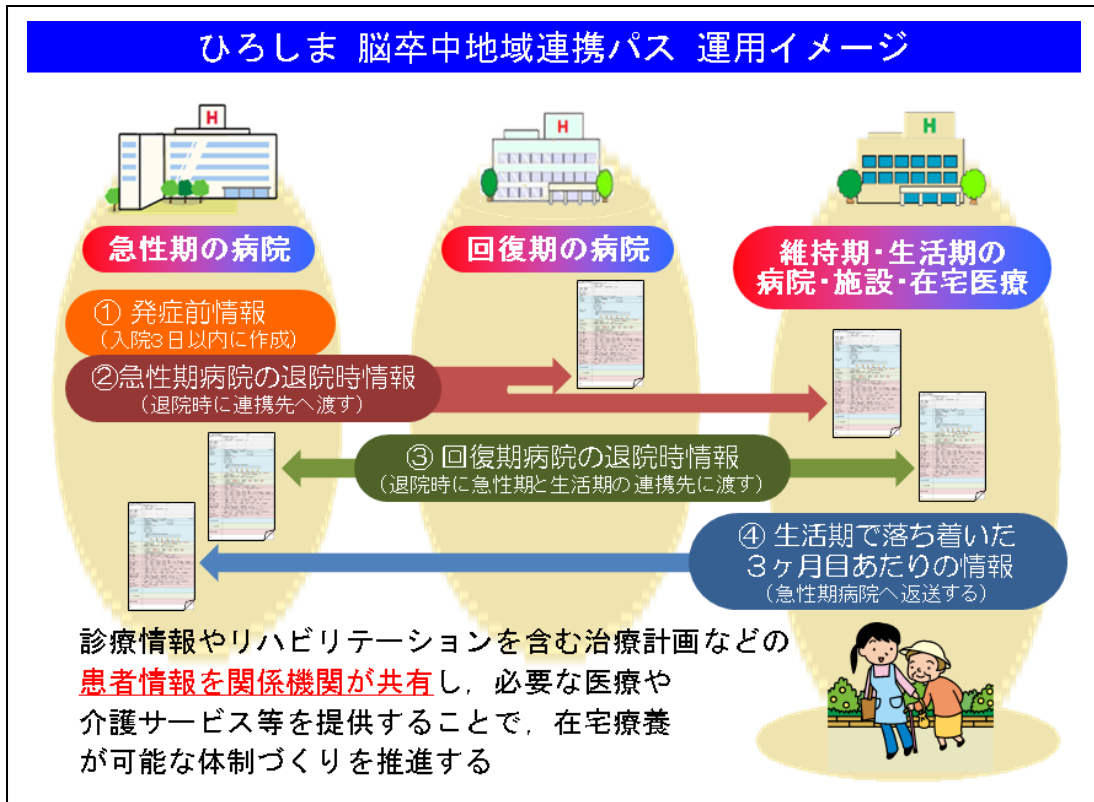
ひろしま 脳卒中地域連携パス 運用イメージ

H

H

H

急性期の病院

回復期の病院

維持期･生活期の
病院･施設･在宅医療

① 発症前情報
（入院3日以内に作成）

②急性期病院の退院時情報
（退院時に連携先へ渡す）

③ 回復期病院の退院時情報
（退院時に急性期と生活期の連携先に渡す）

④ 生活期で落ち着いた
3ヶ月目あたりの情報
（急性期病院へ返送する）

診療情報やリハビリテーションを含む治療計画などの患者情報を関係機関が共有し，必要な医療や介護サービス等を提供することで，在宅療養が可能な体制づくりを推進する